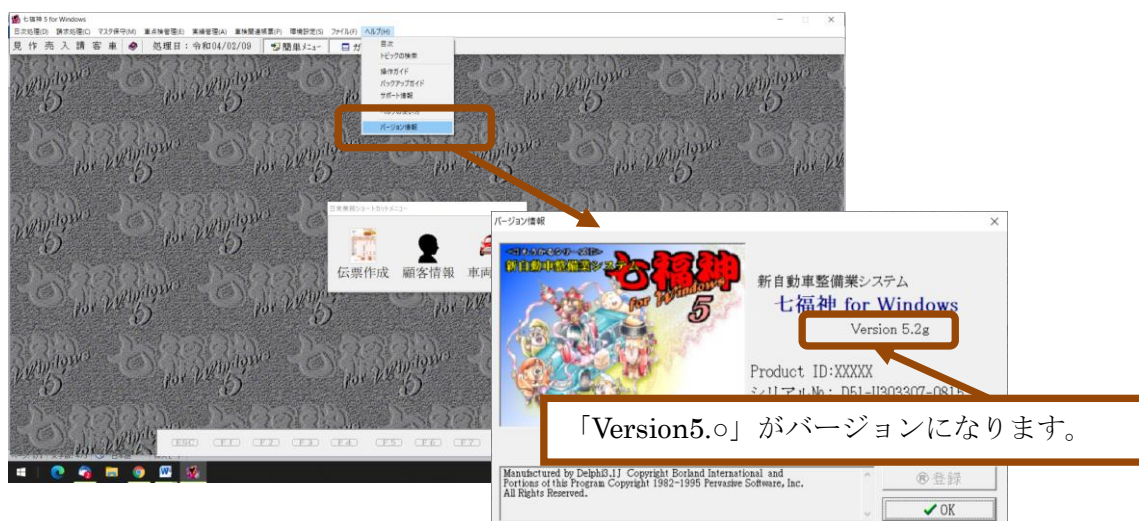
七福神 5 for Windows

日次処理(D) 請求処理(C) マスタ保守(M) 重点等管理(I) 業績管理(A) 車検関連帳票(P) 環境設定(S) ファイル(F) ヘルプ(H)

見 作 売 入 請 客 車 処理日：令和04/02/09 簡単メニュー ガ

目次
トピックの検索
操作ガイド
バックアップガイド
サポート情報
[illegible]
バージョン情報

日常業務ショートカットメニュー

伝票作成 顧客情報 車両

バージョン情報

新自動車整備業システム
七福神 for Windows
for Windows
5

新自動車整備業システム
七福神 for Windows
Version 5.2g

Product ID:XXXXX
シリアルNo：D51-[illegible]

「Version5.○」がバージョンになります。

Manufactured by Delphi3.1J Copyright Borland International and Portions of this Program Copyright 1982-1995 Pervasive Software, Inc. All Rights Reserved.

登録
OK

ESC F1 F2 F3 F4 F5 F6 F7